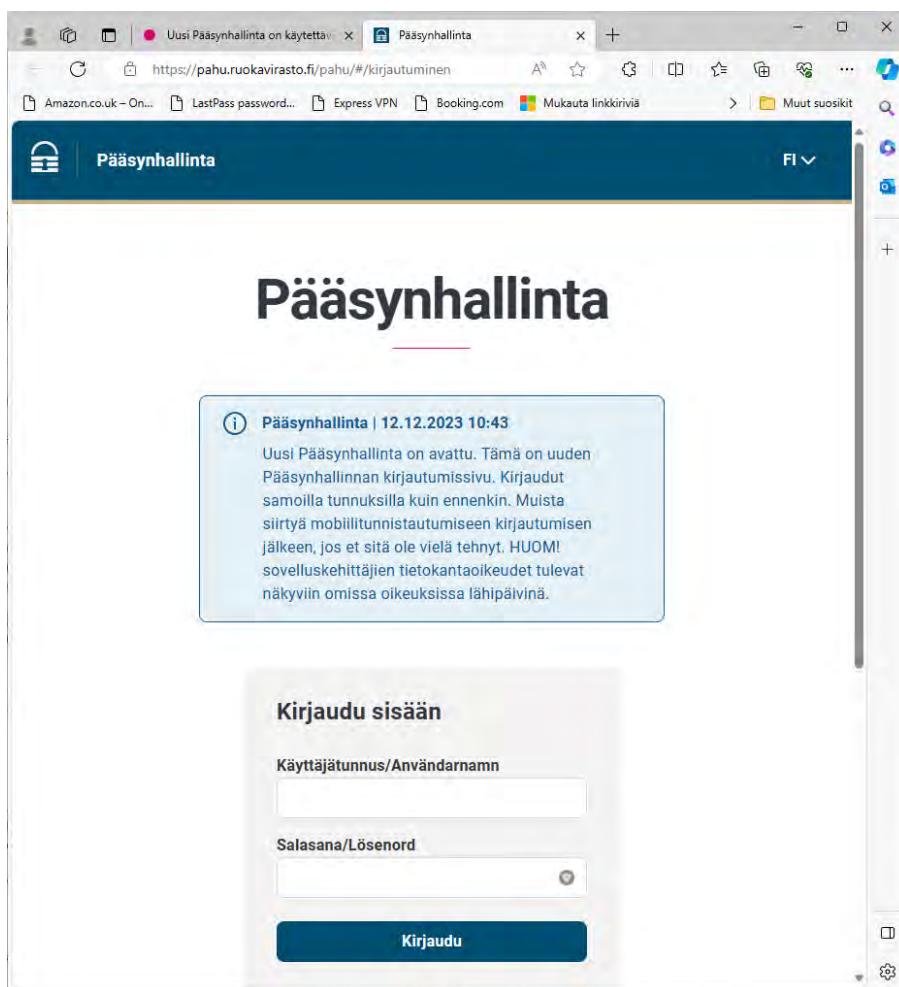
Uusi Pääsynhallinta on käytettäv ×
Pääsynhallinta ×
+

https://pahu.ruokavirasto.fi/pahu/#/kirjautuminen

Amazon.co.uk – On...
LastPass password...
Express VPN
Booking.com
Mukauta linkkiriviä
Muut suosikit

Pääsynhallinta
FI

Pääsynhallinta

Pääsynhallinta | 12.12.2023 10:43
Uusi Pääsynhallinta on avattu. Tämä on uuden Pääsynhallinnan kirjautumissivu. Kirjaudut samoilla tunnuksilla kuin ennenkin. Muista siirtyä mobiilitunnistautumiseen kirjautumisen jälkeen, jos et sitä ole vielä tehnyt. HUOM! sovelluskehittäjien tietokantaoikeudet tulevat näkyviin omissa oikeuksissa lähipäivinä.

Kirjaudu sisään

Käyttäjätunnus/Användarnamn

Salasana/Lösenord

Kirjaudu